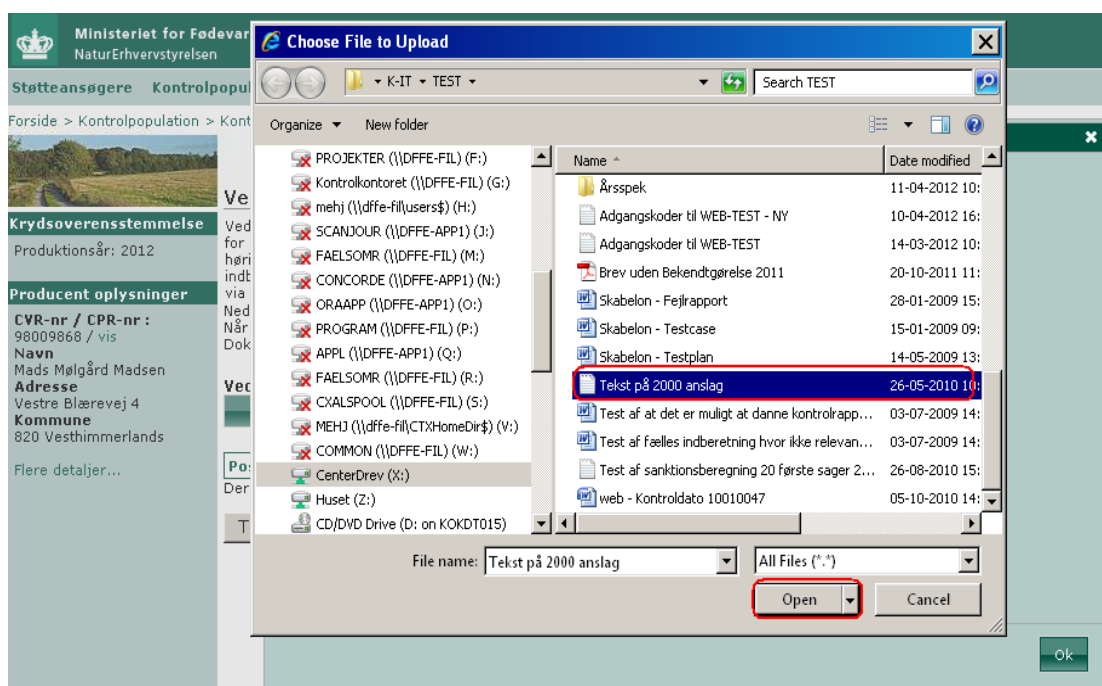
Ministeriet for Fødevar
NaturErhvervstyrelsen

Støtteansøgere Kontrolpopul

Forside > Kontrolpopulation > Kont

Ve

Krydsoverensstemmelse
Produktionsår: 2012

Producent oplysninger
CVR-nr / CPR-nr :
98009868 / vis
Navn
Mads Mølgård Madsen
Adresse
Vestre Blærevej 4
Kommune
820 Vesthimmerlands

Flere detaljer...

Ved
for
høri
indb
via
Ned
Når
Dok

Ved

Pos
Der

T

Choose File to Upload

K-IT ▸ TEST ▸
Search TEST

Organize ▾ New folder

PROJEKTER (\\DFFE-FIL) (F:)
Kontrolkontoret (\\DFFE-FIL) (G:)
mehj (\\dffe-fil\users$) (H:)
SCANJOUR (\\DFFE-FIL) (J:)
FAELSOMR (\\DFFE-APP1) (M:)
CONCORDE (\\DFFE-APP1) (N:)
ORAAPP (\\DFFE-APP1) (O:)
PROGRAM (\\DFFE-FIL) (P:)
APPL (\\DFFE-APP1) (Q:)
FAELSOMR (\\DFFE-FIL) (R:)
CXALSPOOL (\\DFFE-FIL) (S:)
MEHJ (\\dffe-fil\CTXHomeDir$) (V:)
COMMON (\\DFFE-FIL) (W:)
CenterDrev (X:)
Huset (Z:)
CD/DVD Drive (D: on KOKDT015)

| Name | Date modified |
|---|---|
| Årsspek | 11-04-2012 10: |
| Adgangskoder til WEB-TEST - NY | 10-04-2012 16: |
| Adgangskoder til WEB-TEST | 14-03-2012 10: |
| Brev uden Bekendtgørelse 2011 | 20-10-2011 11: |
| Skabelon - Fejlrapport | 28-01-2009 15: |
| Skabelon - Testcase | 15-01-2009 09: |
| Skabelon - Testplan | 14-05-2009 13: |
| Tekst på 2000 anslag | 26-05-2010 10: |
| Test af at det er muligt at danne kontrolrapp... | 03-07-2009 14: |
| Test af fælles indberetning hvor ikke relevan... | 03-07-2009 14: |
| Test af sanktionsberegning 20 første sager 2... | 26-08-2010 15: |
| web - Kontroldato 10010047 | 05-10-2010 14: |

File name: Tekst på 2000 anslag
All Files (*.*)
Open
Cancel

Ok